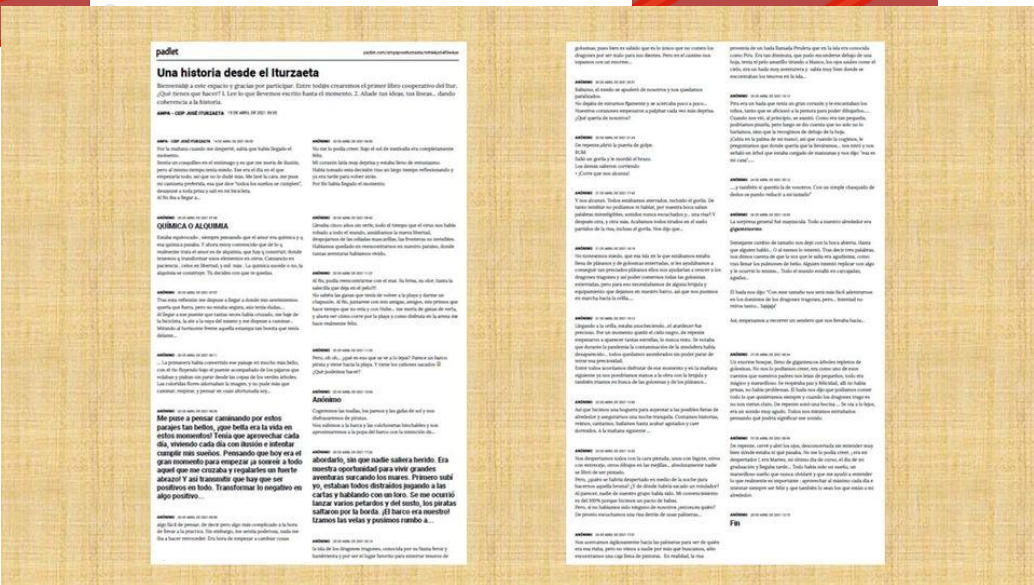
padlet

padlet.com/ampaiturzaeta/virtualaldaketa

Una historia desde el Iturzaeta

Bienvenidx a este espacio y gracias por participar. Entre todxs crearemos el primer libro cooperativo del Itur. ¿Qué tienes que hacer? 1. Lee lo que llevemos escrito hasta el momento. 2. Añade tus ideas, tus líneas... dando coherencia a la historia.

AMPA - CEP JOSÉ ITURZAETA

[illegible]

QUÍMICA O ALQUIMIA

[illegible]

Me puse a pensar caminando por estos parajes tan bellos, ¿que bella era la vida en estos momentos! Tenía que aprovechar cada día, viviendo cada día con ilusión e intentar cumplir mis sueños. Pensando que hoy era el gran momento para empezar ja sonreír a todo aquel que me cruzaba y regalarles un fuerte abrazo! Y así transmitir que hay que ser positivos en todo. Transformar lo negativo en algo positivo...

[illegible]

Anónimo

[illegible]

Abordarlo, sin que nadie saliera herido. Era nuestra oportunidad para vivir grandes aventuras surcando los mares. Primero subí yo, estaban todos distraídos jugando a las cartas y hablando con un loro. Se me ocurrió lanzar varios petardos y del susto, los piratas saltaron por la borda. ¡El barco era nuestro! Izamos las velas y pusimos rumbo a...

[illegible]

Fin